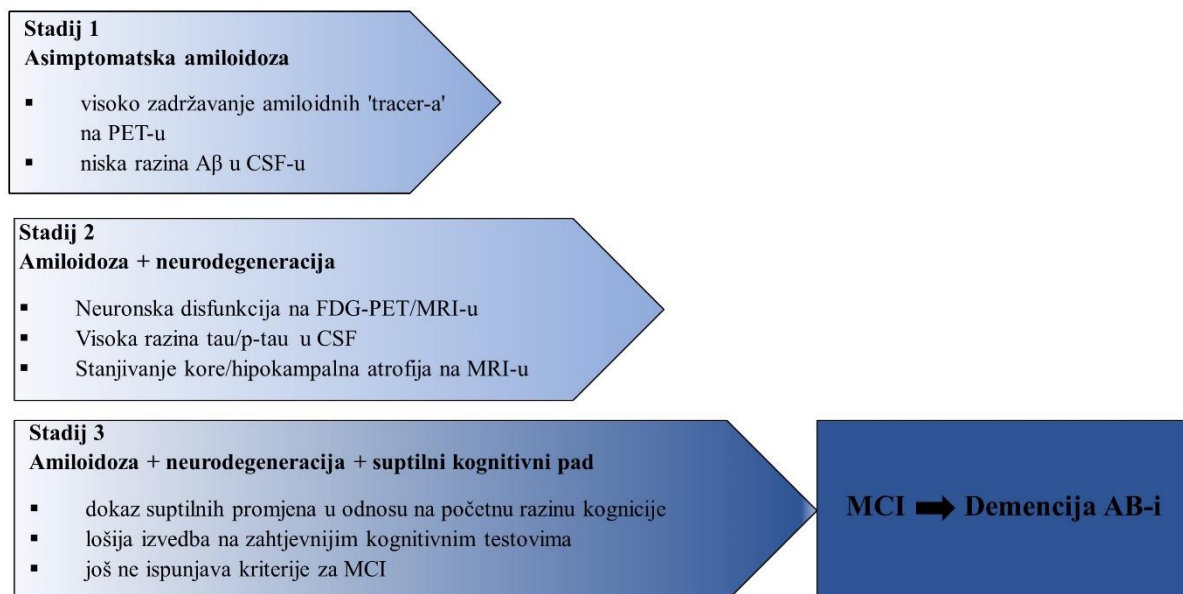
**Stadij 1**
**Asimptomatska amiloidoza**

- visoko zadržavanje amiloidnih 'tracer-a' na PET-u
- niska razina Aβ u CSF-u

**Stadij 2**
**Amiloidoza + neurodegeneracija**

- Neuronska disfunkcija na FDG-PET/MRI-u
- Visoka razina tau/p-tau u CSF
- Stanjivanje kore/hipokampalna atrofija na MRI-u

**Stadij 3**
**Amiloidoza + neurodegeneracija + suptilni kognitivni pad**

- dokaz suptilnih promjena u odnosu na početnu razinu kognicije
- lošija izvedba na zahtjevnijim kognitivnim testovima
- još ne ispunjava kriterije za MCI

**MCI ➡ Demencija AB-i**